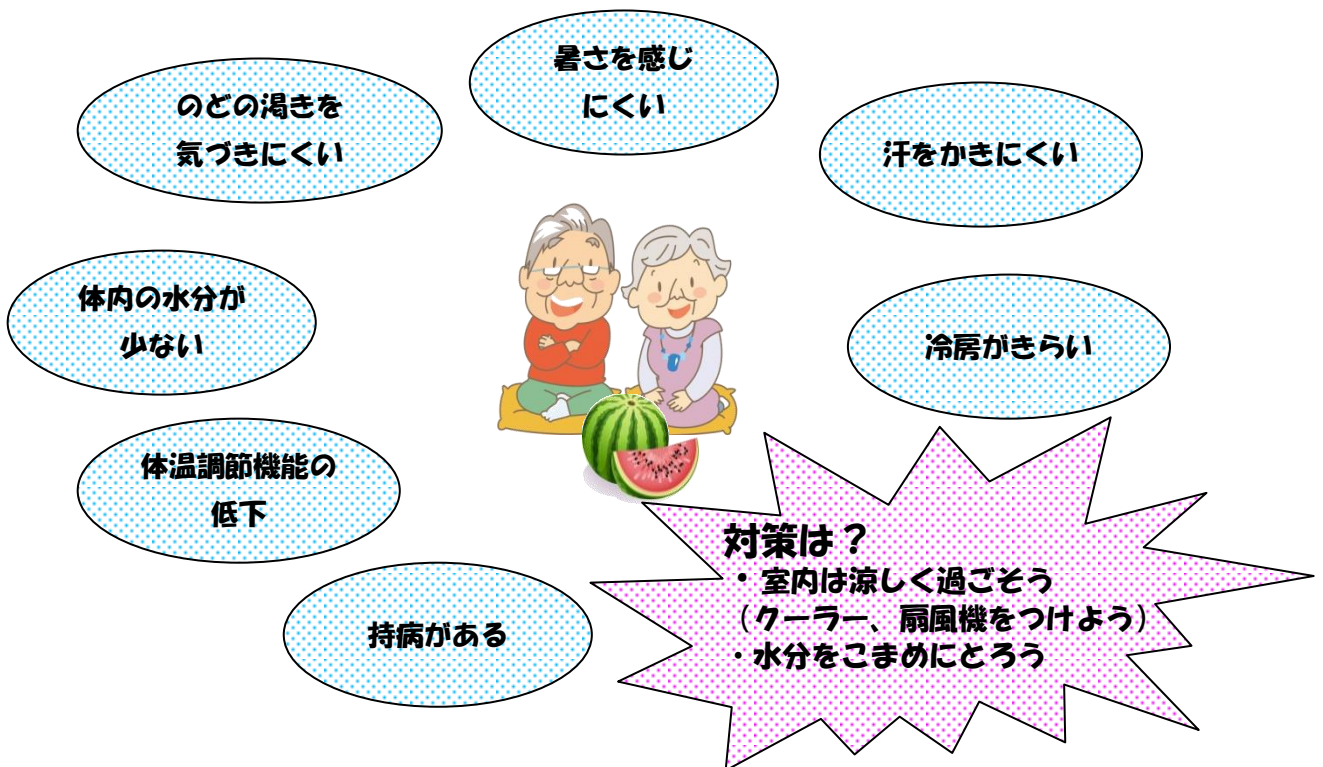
暑さを感じにくい

のどの渇きを気づきにくい

汗をかきにくい

体内の水分が少ない

冷房がきらい

体温調節機能の低下

持病がある

対策は？
・室内は涼しく過ごそう
（クーラー、扇風機をつけよう）
・水分をこまめにとろう